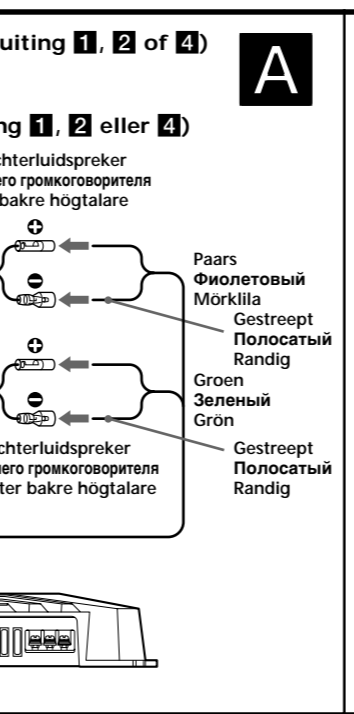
uiting 1, 2 of 4)

A

ng 1, 2 eller 4)

chterluidspreker
его громкоговорителя
bakre högtalare

Paars
Фиолетовый
Mörklila

Gestreept
Полосатый
Randig

Groen
Зеленый
Grön

chterluidspreker
его громкоговорителя
ter bakre högtalare

Gestreept
Полосатый
Randig